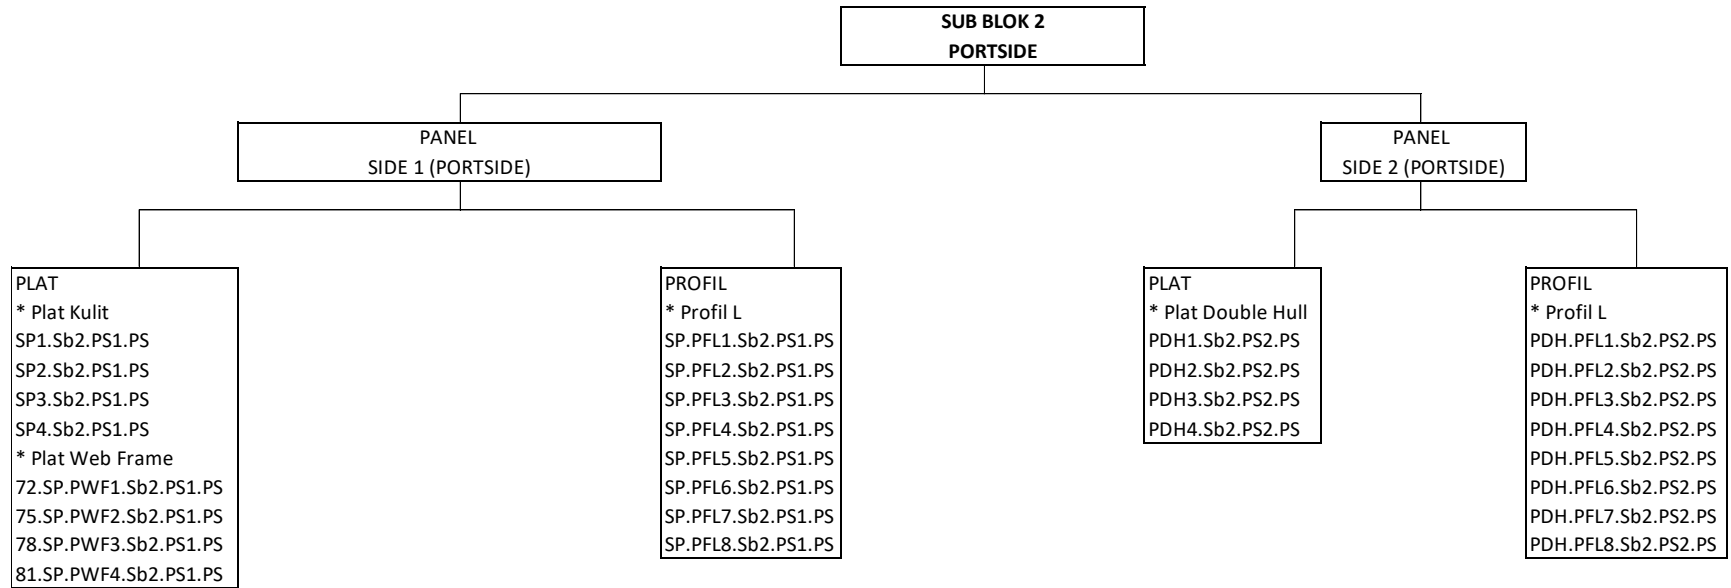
**SUB BLOK 2**
**PORTSIDE**

PANEL
SIDE 1 (PORTSIDE)

PANEL
SIDE 2 (PORTSIDE)

PLAT
* Plat Kulit
SP1.Sb2.PS1.PS
SP2.Sb2.PS1.PS
SP3.Sb2.PS1.PS
SP4.Sb2.PS1.PS
* Plat Web Frame
72.SP.PWF1.Sb2.PS1.PS
75.SP.PWF2.Sb2.PS1.PS
78.SP.PWF3.Sb2.PS1.PS
81.SP.PWF4.Sb2.PS1.PS

PROFIL
* Profil L
SP.PFL1.Sb2.PS1.PS
SP.PFL2.Sb2.PS1.PS
SP.PFL3.Sb2.PS1.PS
SP.PFL4.Sb2.PS1.PS
SP.PFL5.Sb2.PS1.PS
SP.PFL6.Sb2.PS1.PS
SP.PFL7.Sb2.PS1.PS
SP.PFL8.Sb2.PS1.PS

PLAT
* Plat Double Hull
PDH1.Sb2.PS2.PS
PDH2.Sb2.PS2.PS
PDH3.Sb2.PS2.PS
PDH4.Sb2.PS2.PS

PROFIL
* Profil L
PDH.PFL1.Sb2.PS2.PS
PDH.PFL2.Sb2.PS2.PS
PDH.PFL3.Sb2.PS2.PS
PDH.PFL4.Sb2.PS2.PS
PDH.PFL5.Sb2.PS2.PS
PDH.PFL6.Sb2.PS2.PS
PDH.PFL7.Sb2.PS2.PS
PDH.PFL8.Sb2.PS2.PS